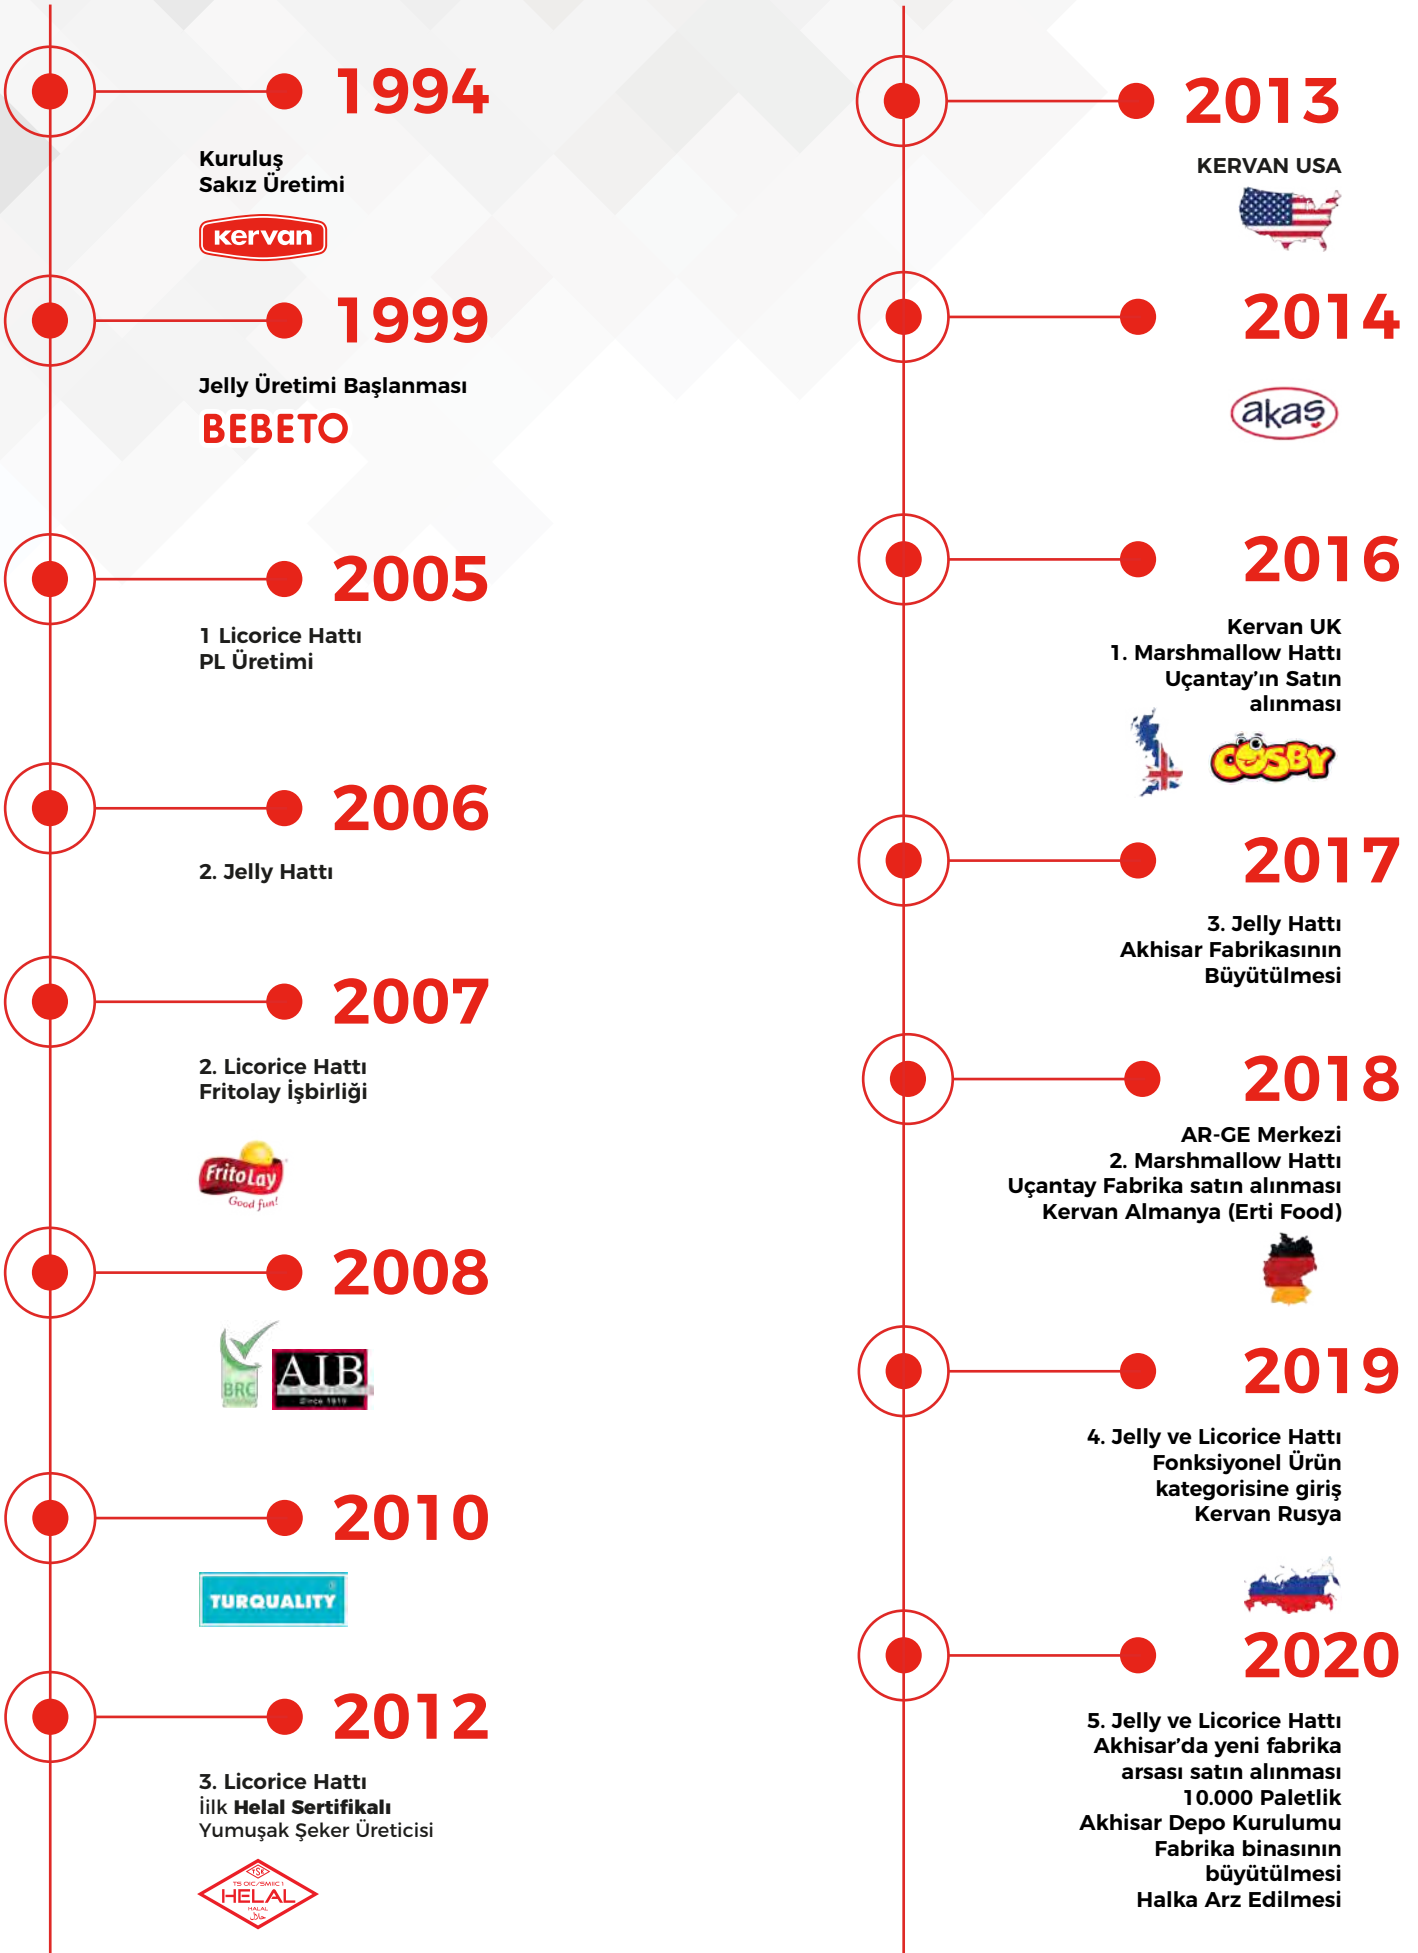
1994

Kuruluş
Sakız Üretimi

kervan

1999

Jelly Üretimi Başlanması

BEBETO

2005

1 Licorice Hattı
PL Üretimi

2006

2. Jelly Hattı

2007

2. Licorice Hattı
Fritolay İşbirliği

FritoLay Good fun!

2008

BRC AIB

2010

TURQUALITY

2012

3. Licorice Hattı
İilk **Helal Sertifikalı**
Yumuşak Şeker Üreticisi

HELAL

2013

KERVAN USA

2014

akaş

2016

Kervan UK
1. Marshmallow Hattı
Uçantay'ın Satın alınması

COSBY

2017

3. Jelly Hattı
Akhisar Fabrikasının Büyütülmesi

2018

AR-GE Merkezi
2. Marshmallow Hattı
Uçantay Fabrika satın alınması
Kervan Almanya (Erti Food)

2019

4. Jelly ve Licorice Hattı
Fonksiyonel Ürün kategorisine giriş
Kervan Rusya

2020

5. Jelly ve Licorice Hattı
Akhisar'da yeni fabrika arsası satın alınması
10.000 Paletlik
Akhisar Depo Kurulumu
Fabrika binasının büyütülmesi
Halka Arz Edilmesi